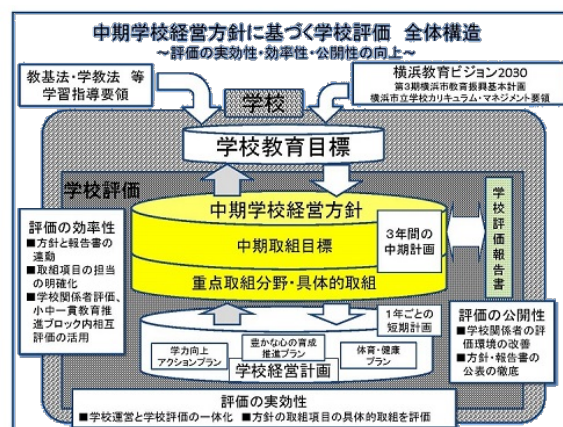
中期学校経営方針に基づく学校評価　全体構造
～評価の実効性・効率性・公開性の向上～

教基法・学教法　等
学習指導要領

横浜教育ビジョン2030
第3期横浜市教育振興基本計画
横浜市立学校カリキュラム・マネジメント要領

学校

学校教育目標

学校評価

評価の効率性
■方針と報告書の連動
■取組項目の担当の明確化
■学校関係者評価、小中一貫教育推進ブロック内相互評価の活用

中期学校経営方針

中期取組目標

重点取組分野・具体的取組

3年間の中期計画

学校評価報告書

1年ごとの短期計画

学力向上アクションプラン

豊かな心の育成推進プラン

体育・健康プラン

学校経営計画

評価の公開性
■学校関係者の評価環境の改善
■方針・報告書の公表の徹底

評価の実効性
■学校運営と学校評価の一体化　■方針の取組項目の具体的取組を評価